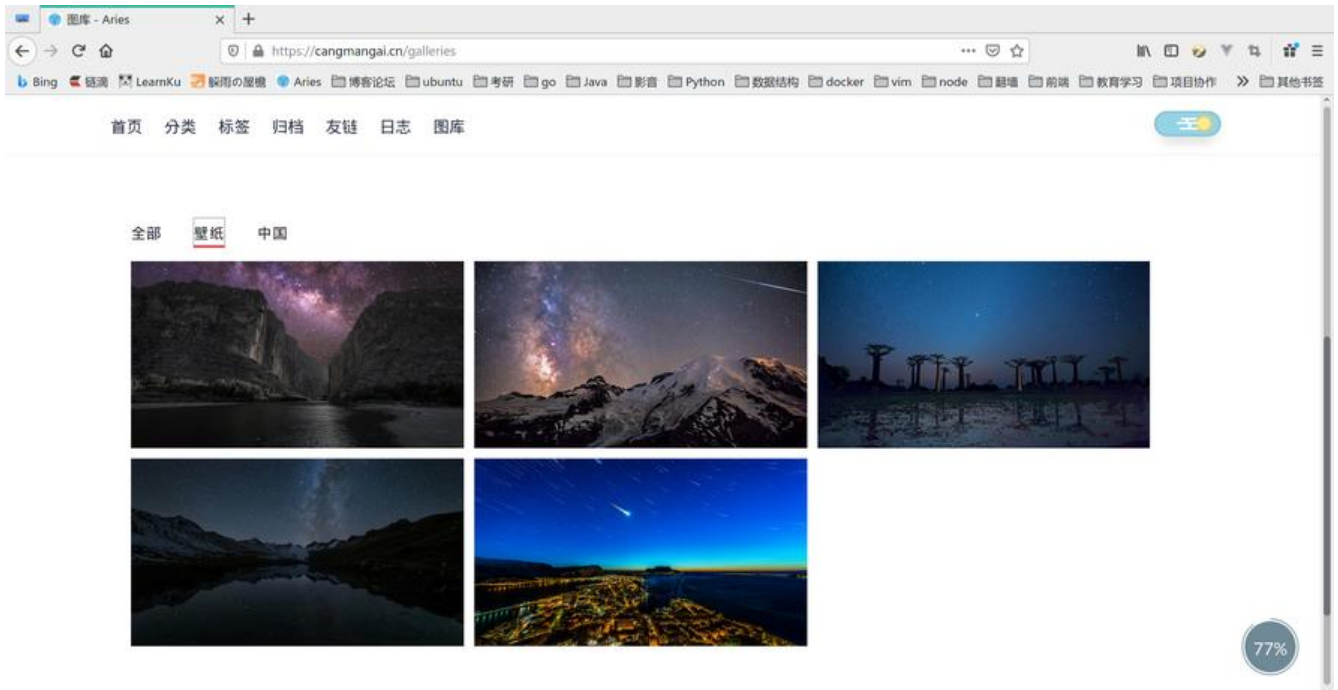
图库 - Aries ×  +

https://cangmangai.cn/galleries

Bing 链滴 LearnKu 解雨の屋檐 Aries 博客论坛 ubuntu 考研 go Java 影音 Python 数据结构 docker vim node 翻墙 前端 教育学习 项目协作 » 其他书签

首页 分类 标签 归档 友链 日志 图库

全部 壁纸 中国

77%